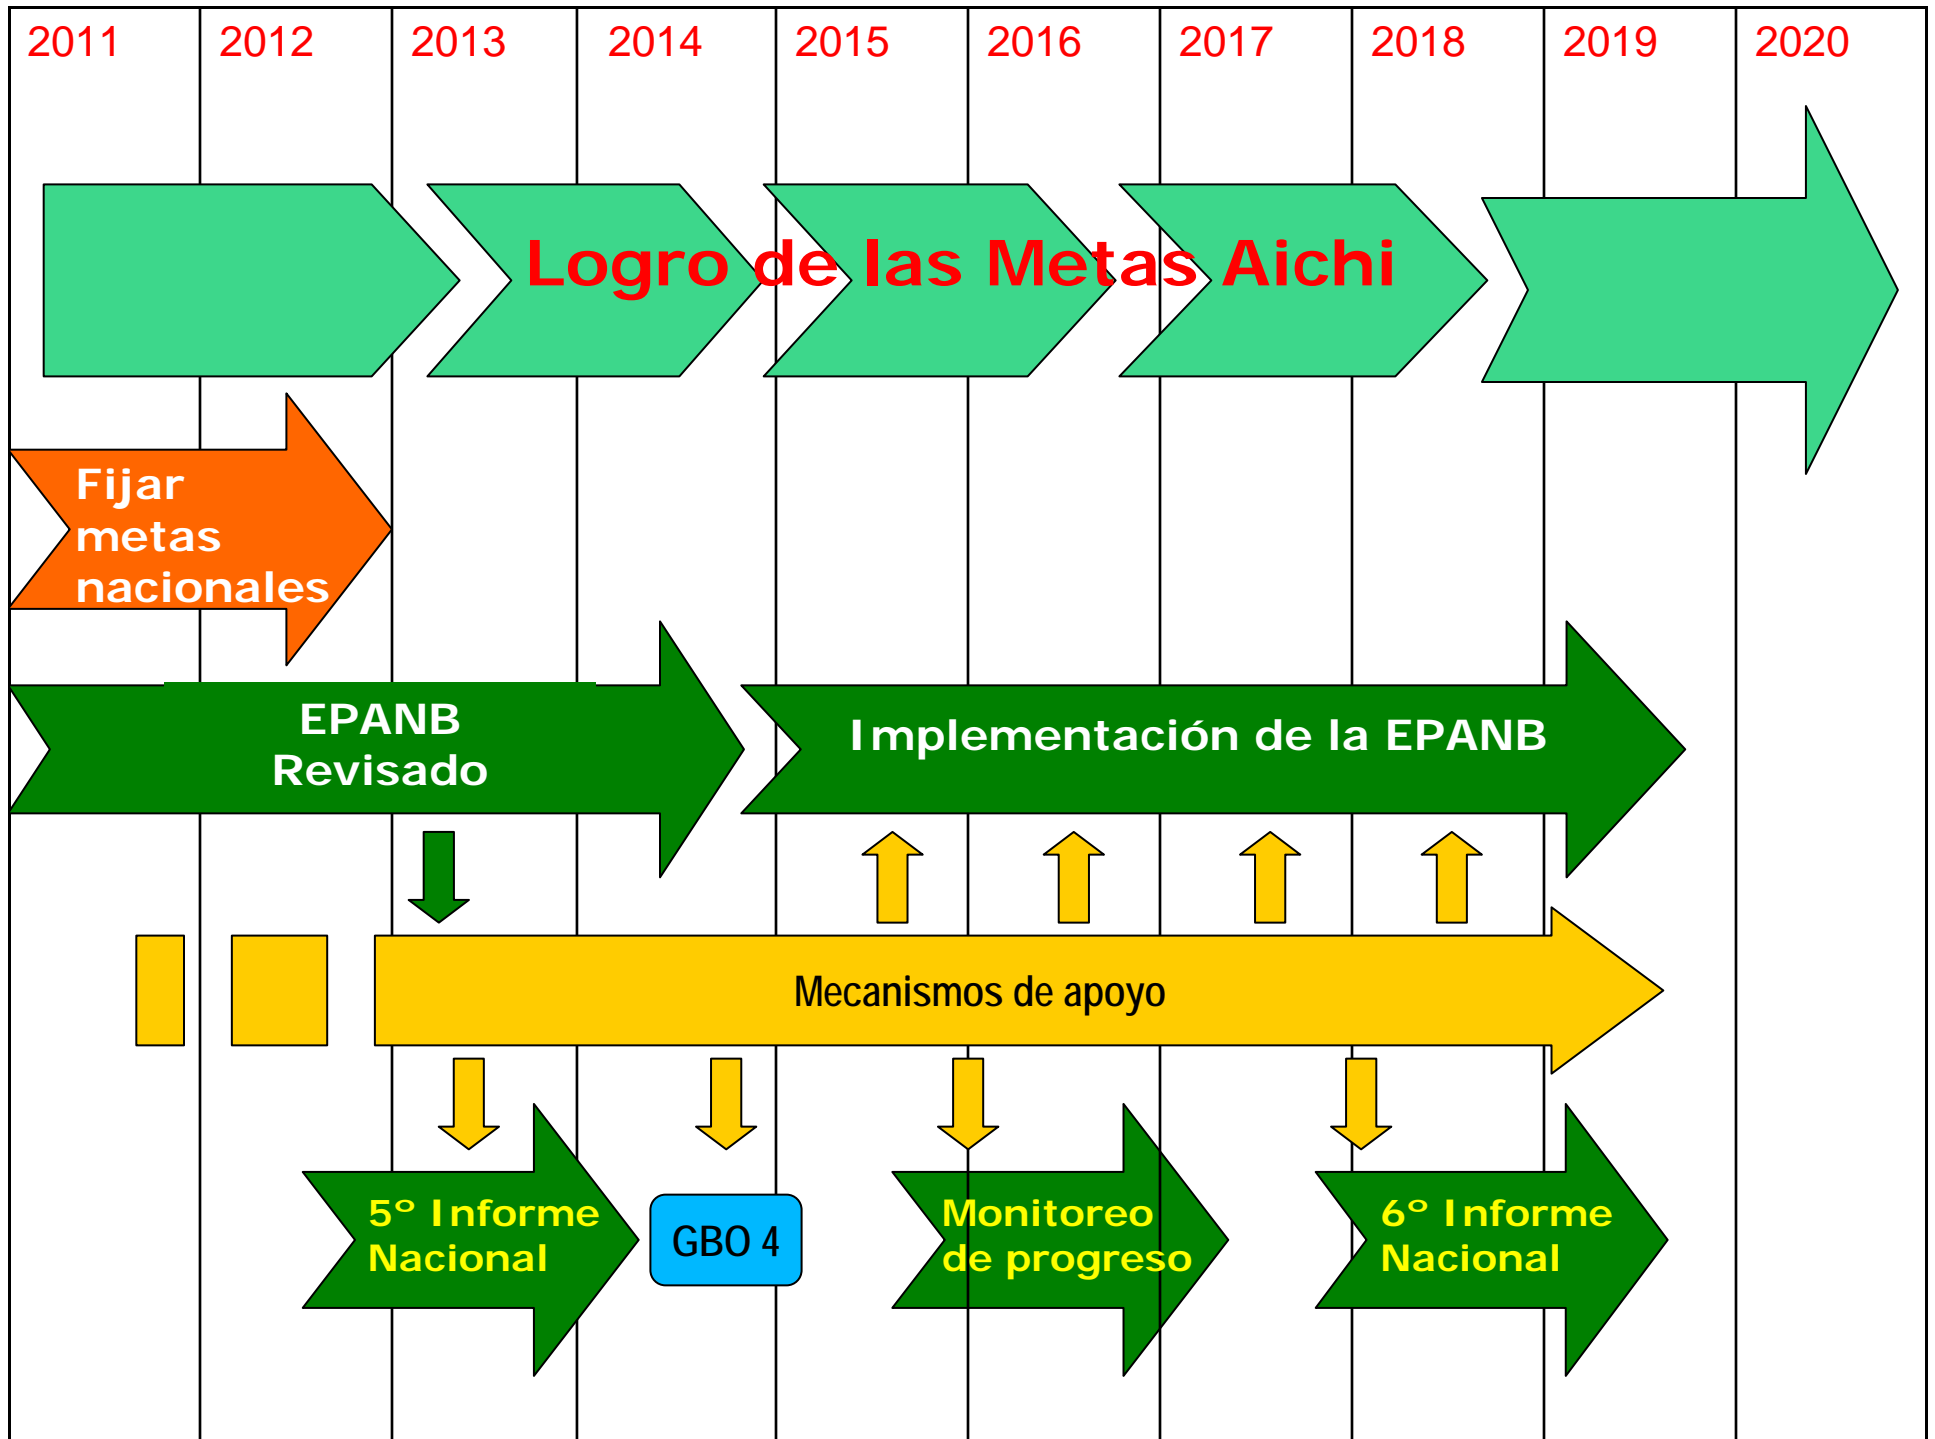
| 2011 | 2012 | 2013 | 2014 | 2015 | 2016 | 2017 | 2018 | 2019 | 2020 |
|---|---|---|---|---|---|---|---|---|---|

Logro de las Metas Aichi

Fijar metas nacionales

EPANB Revisado

Implementación de la EPANB

Mecanismos de apoyo

5º Informe Nacional

GBO 4

Monitoreo de progreso

6º Informe Nacional